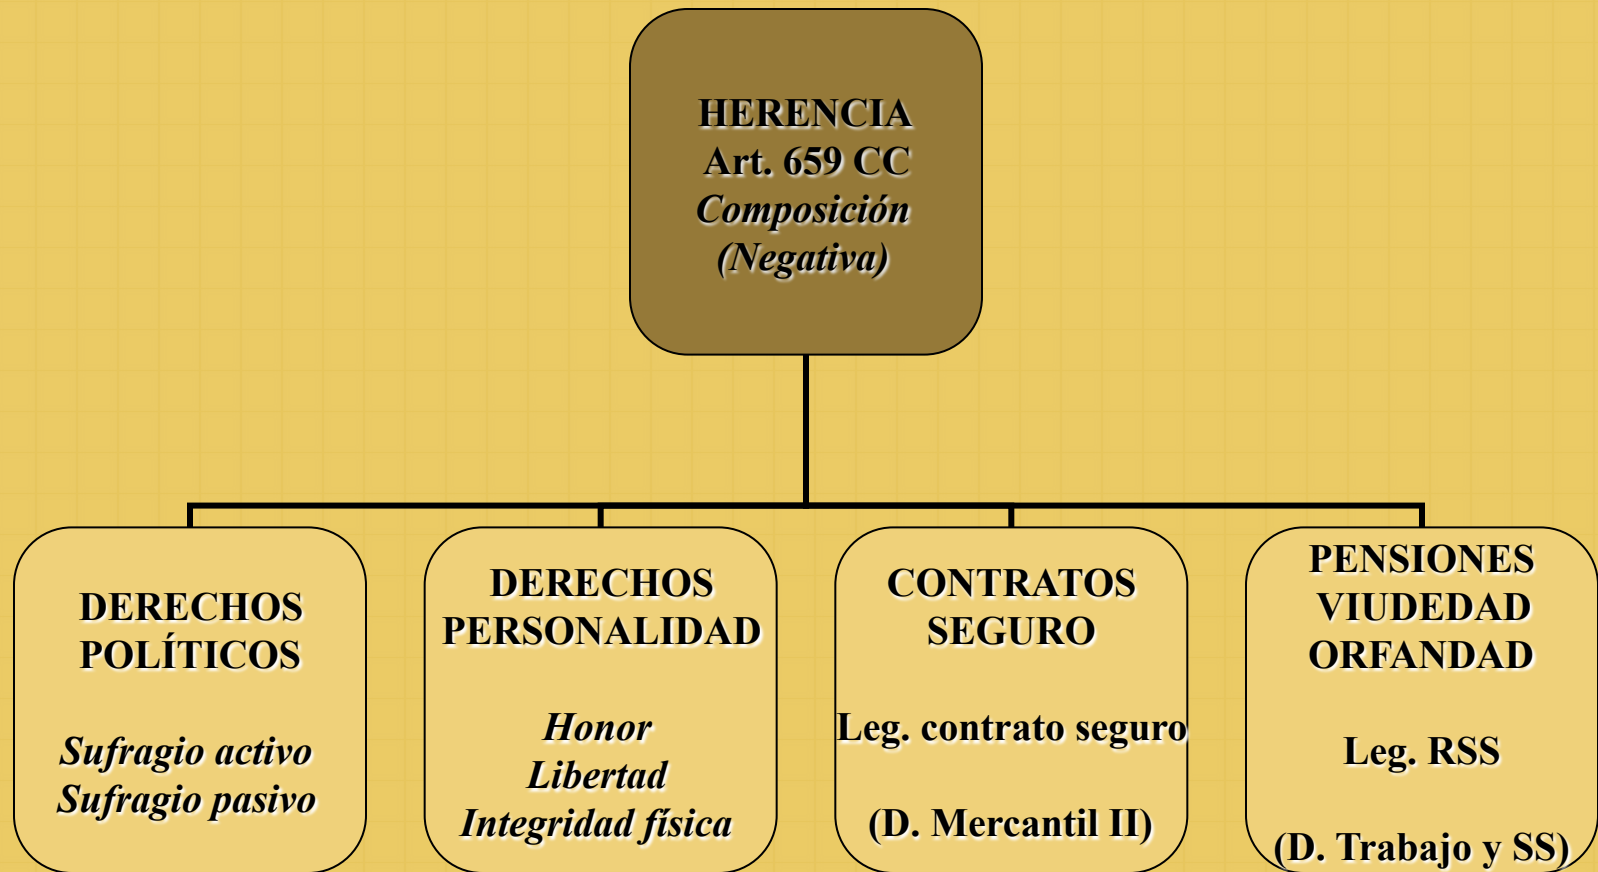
HERENCIA
Art. 659 CC
*Composición*
*(Negativa)*

DERECHOS POLÍTICOS

*Sufragio activo*
*Sufragio pasivo*

DERECHOS PERSONALIDAD

*Honor*
*Libertad*
*Integridad física*

CONTRATOS SEGURO

Leg. contrato seguro

(D. Mercantil II)

PENSIONES VIUDEDAD ORFANDAD

Leg. RSS

(D. Trabajo y SS)